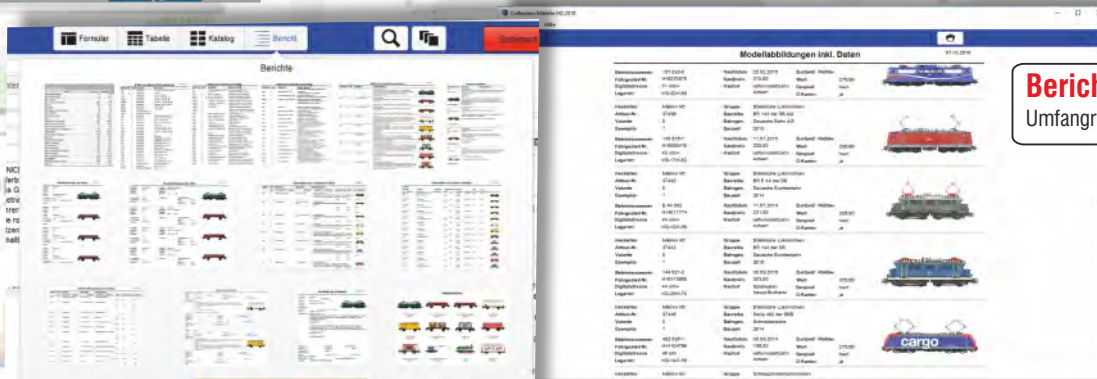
Formular Tabelle Katalog Bericht

Berichte

Collection Märklin H0 2018

Modellabbildungen inkl. Daten

Hersteller Märklin H0
Artikel-Nr. 37446
Variante 3
Exemplar 1

Gruppe Elektrische Lokomotiven
Baureihe BR 144 der DB
Bahngesellschaft Deutsche Bundesbahn
Baujahr 2014

Hersteller Märklin H0
Artikel-Nr. 37442

Gruppe Elektrische Lokomotiven

Hersteller Märklin H0
Artikel-Nr. 37445

Gruppe Elektrische Lokomotiven
Bahngesellschaft Schweizerische

cargo

Bericht
Umfangr